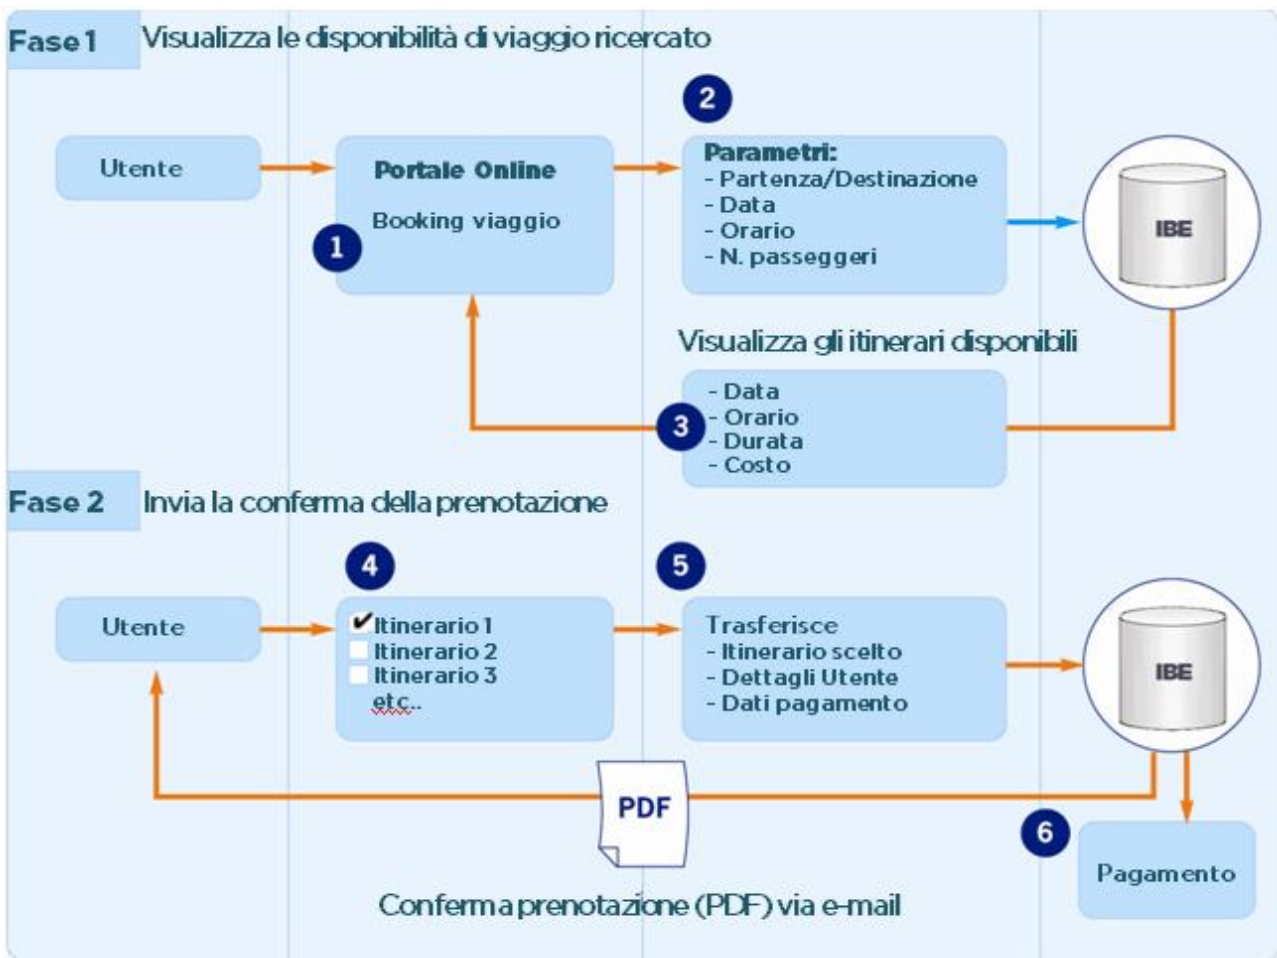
Fase 1 Visualizza le disponibilità di viaggio ricercato

2

Utente

Portale Online

Booking viaggio

1

Parametri:
- Partenza/Destinazione
- Data
- Orario
- N. passeggeri

IBE

Visualizza gli itinerari disponibili

- Data
- Orario
- Durata
- Costo

3

Fase 2 Invia la conferma della prenotazione

4

5

Utente

✔Itinerario 1
Itinerario 2
Itinerario 3
etc..

Trasferisce
- Itinerario scelto
- Dettagli Utente
- Dati pagamento

IBE

PDF

6

Pagamento

Conferma prenotazione (PDF) via e-mail